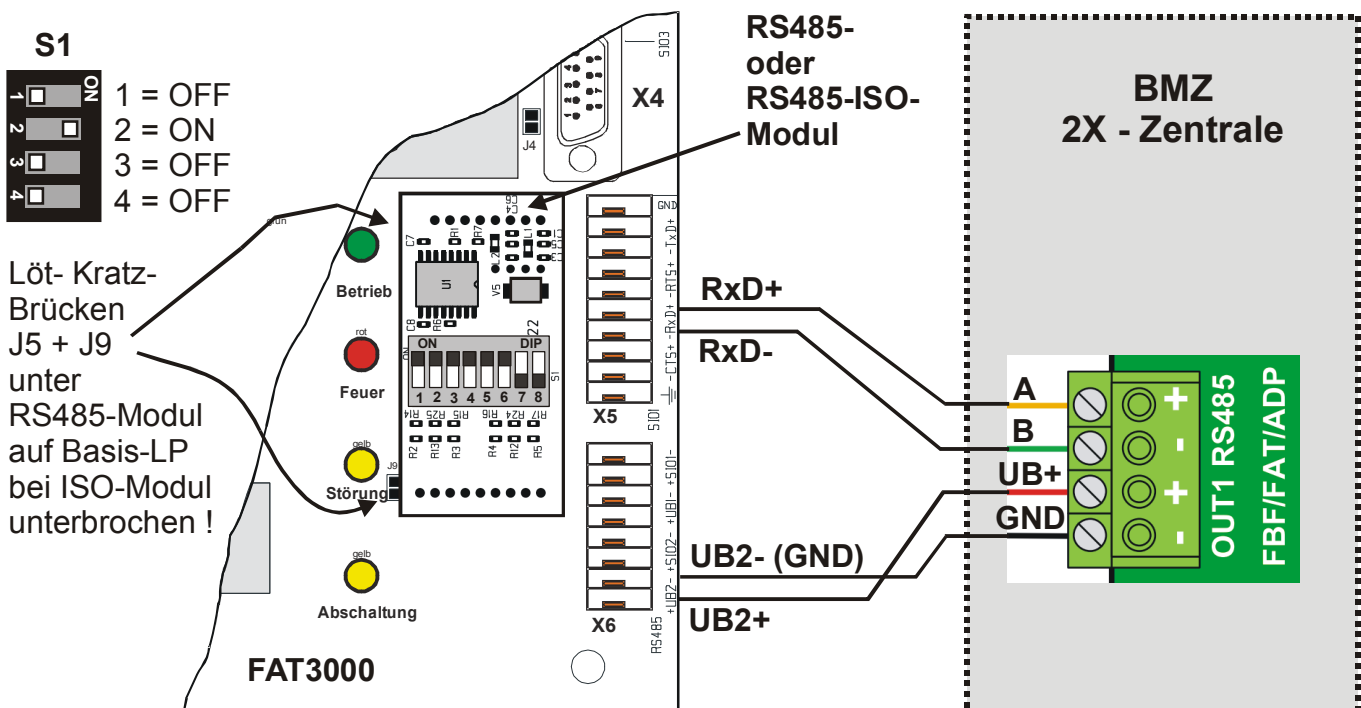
S1

ON
1 = OFF
2 = ON
3 = OFF
4 = OFF

Löt- Kratz-Brücken J5 + J9 unter RS485-Modul auf Basis-LP bei ISO-Modul unterbrochen !

RS485-
oder
RS485-ISO-
Modul

X4

J4

BMZ
2X - Zentrale

grün
Betrieb

rot
Feuer

gelb
Störung

gelb
Abschaltung

FAT3000

ON DIP
1 2 3 4 5 6 7 8

X5
X6

RxD+
RxD-

A
B
UB+
GND

UB2- (GND)
UB2+

OUT1 RS485
FBF/FAT/ADP

GND
TxD+
RTS+
RxD+
CTS+
RS485